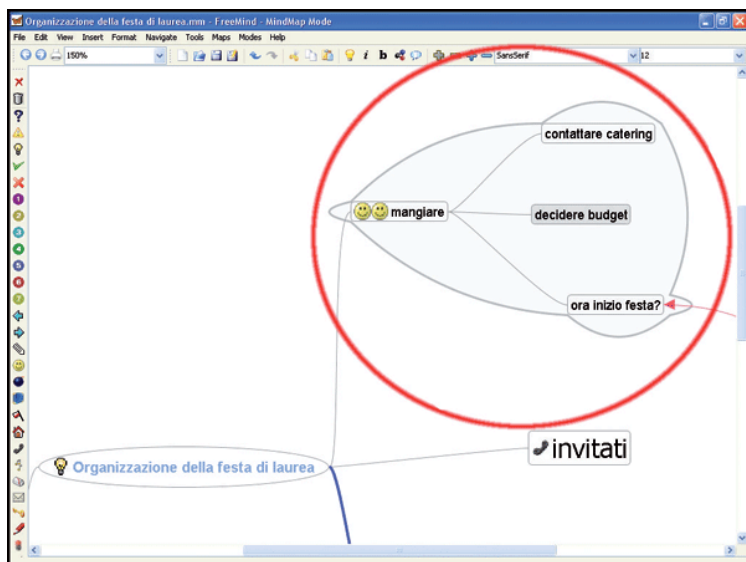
Organizzazione della festa di laurea.mm - FreeMind - MindMap Mode

File Edit View Insert Format Navigate Tools Maps Modes Help

150%

SansSerif

12

contattare catering

mangiare

decidere budget

ora inizio festa?

invitati

Organizzazione della festa di laurea